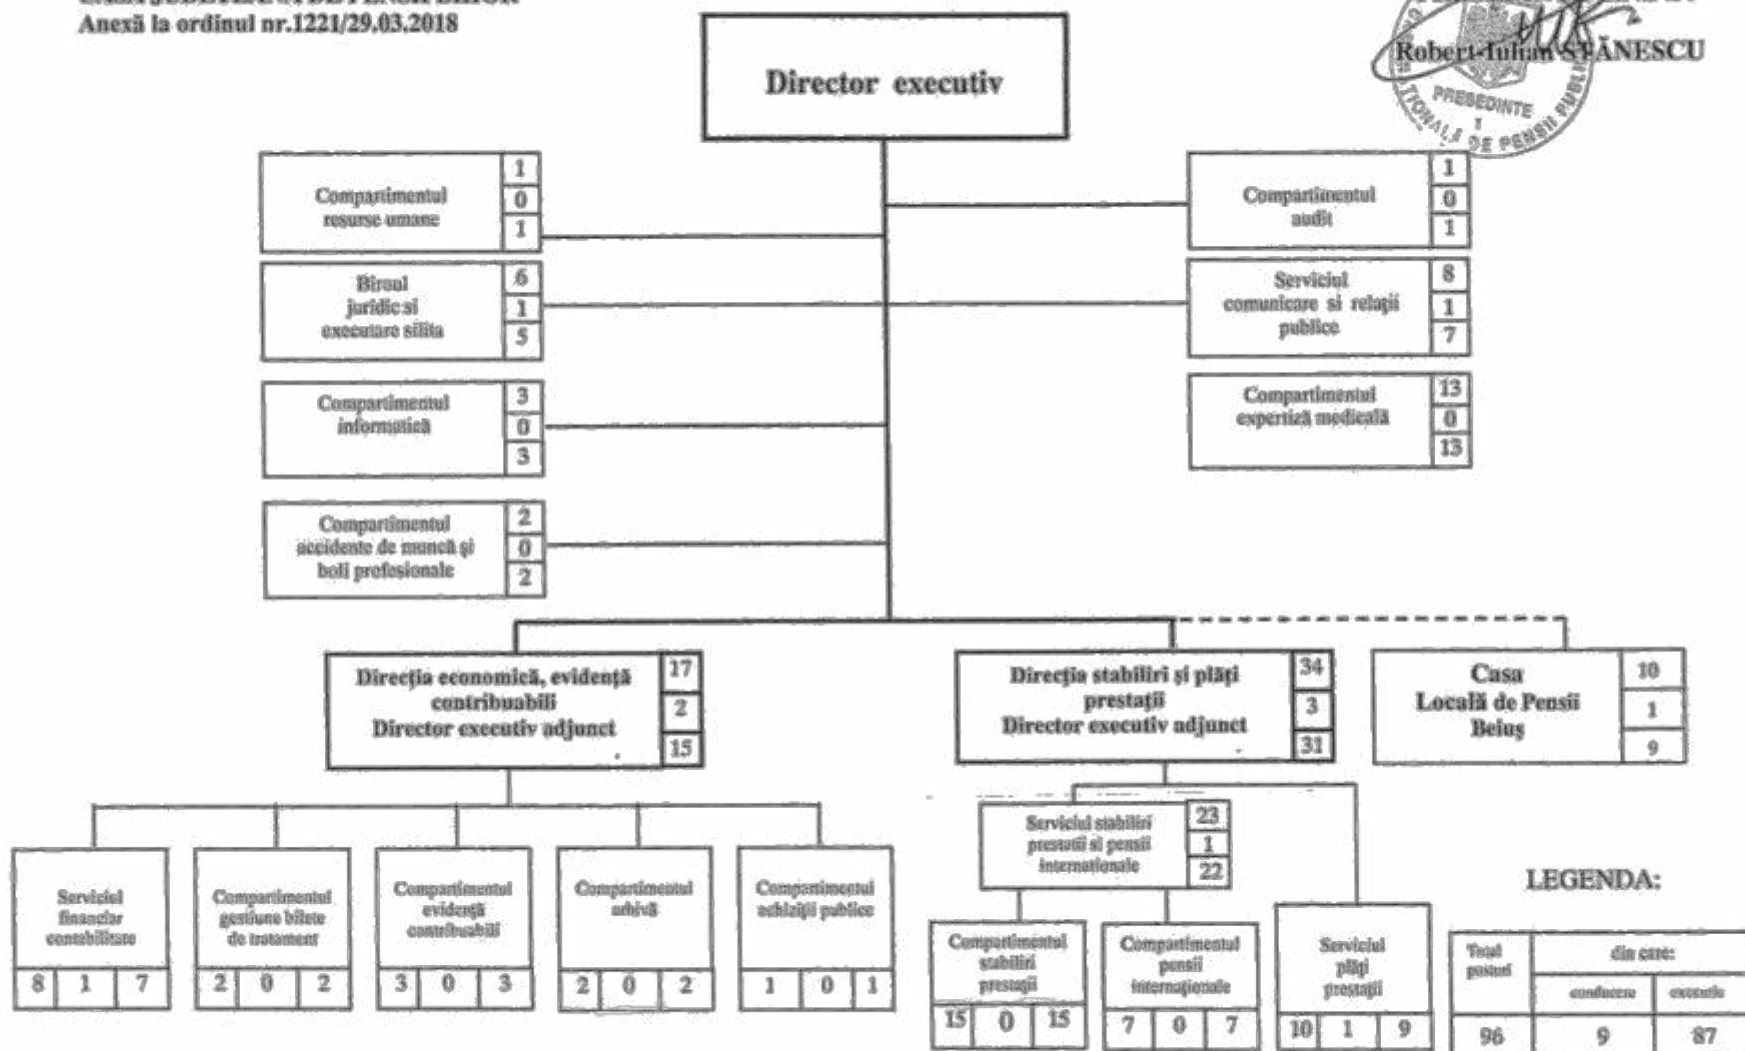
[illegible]
Anexă la ordinul nr.1221/29.03.2018

Robert-Iulian STĂNESCU

PREȘEDINTE

Director executiv

Compartimentul resurse umane
1
0
1

Biroul juridic și executare silită
6
1
5

Compartimentul informatică
3
0
3

Compartimentul accidente de muncă și boli profesionale
2
0
2

Compartimentul audit
1
0
1

Serviciul comunicare și relații publice
8
1
7

Compartimentul expertiză medicală
13
0
13

Direcția economică, evidență contribuabili Director executiv adjunct
17
2
15

Direcția stabiliri și plăți prestații Director executiv adjunct
34
3
31

Casa Locală de Pensii Beiuș
10
1
9

Serviciul financiar contabilitate
8 1 7

Compartimentul gestiune bilete de tratament
2 0 2

Compartimentul evidență contribuabili
3 0 3

Compartimentul arhivă
2 0 2

Compartimentul achiziții publice
1 0 1

Serviciul stabiliri prestații și pensii internaționale
23
1
22

Compartimentul stabiliri prestații
15 0 15

Compartimentul pensii internaționale
7 0 7

Serviciul plăți prestații
10 1 9

LEGENDA:

| Total posturi | din care: | |
|---|---|---|
| | conducere | execuție |
| 96 | 9 | 87 |